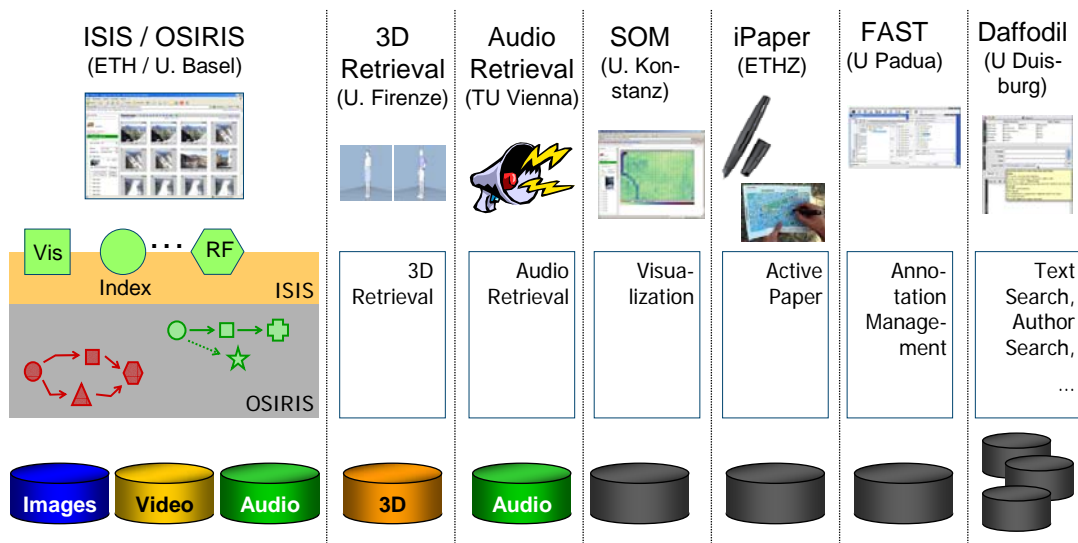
ISIS / OSIRIS
(ETH / U. Basel)

Vis
Index
...
RF
ISIS
OSIRIS

Images
Video
Audio

3D Retrieval
(U. Firenze)

3D Retrieval

3D

Audio Retrieval
(TU Vienna)

Audio Retrieval

Audio

SOM
(U. Konstanz)

Visualization

iPaper
(ETHZ)

Active Paper

FAST
(U Padua)

Annotation Management

Daffodil
(U Duisburg)

Text Search, Author Search, ...